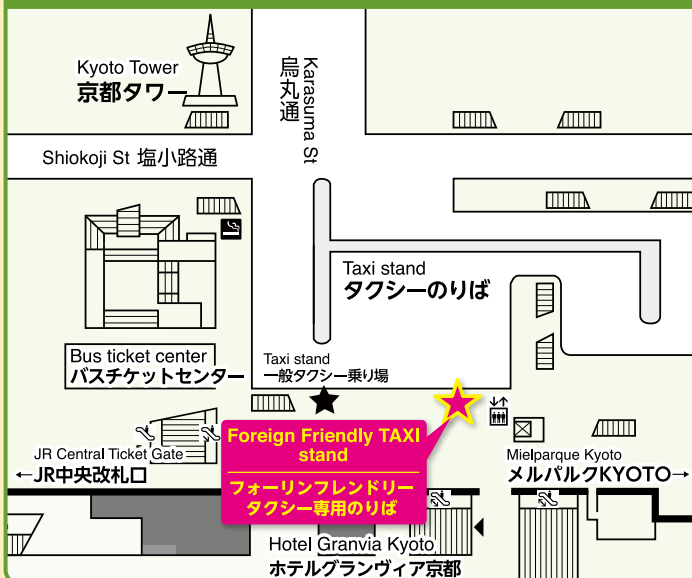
Kyoto Tower
京都タワー

Karasuma St
烏丸通

Shiokoji St 塩小路通

Taxi stand
タクシーのりば

Bus ticket center
バスチケットセンター

Taxi stand
一般タクシー乗り場

Foreign Friendly TAXI stand
フォーリンフレンドリー
タクシー専用のりば

JR Central Ticket Gate
←JR中央改札口

Mielparque Kyoto
メルパルクKYOTO→

Hotel Granvia Kyoto
ホテルグランヴィア京都